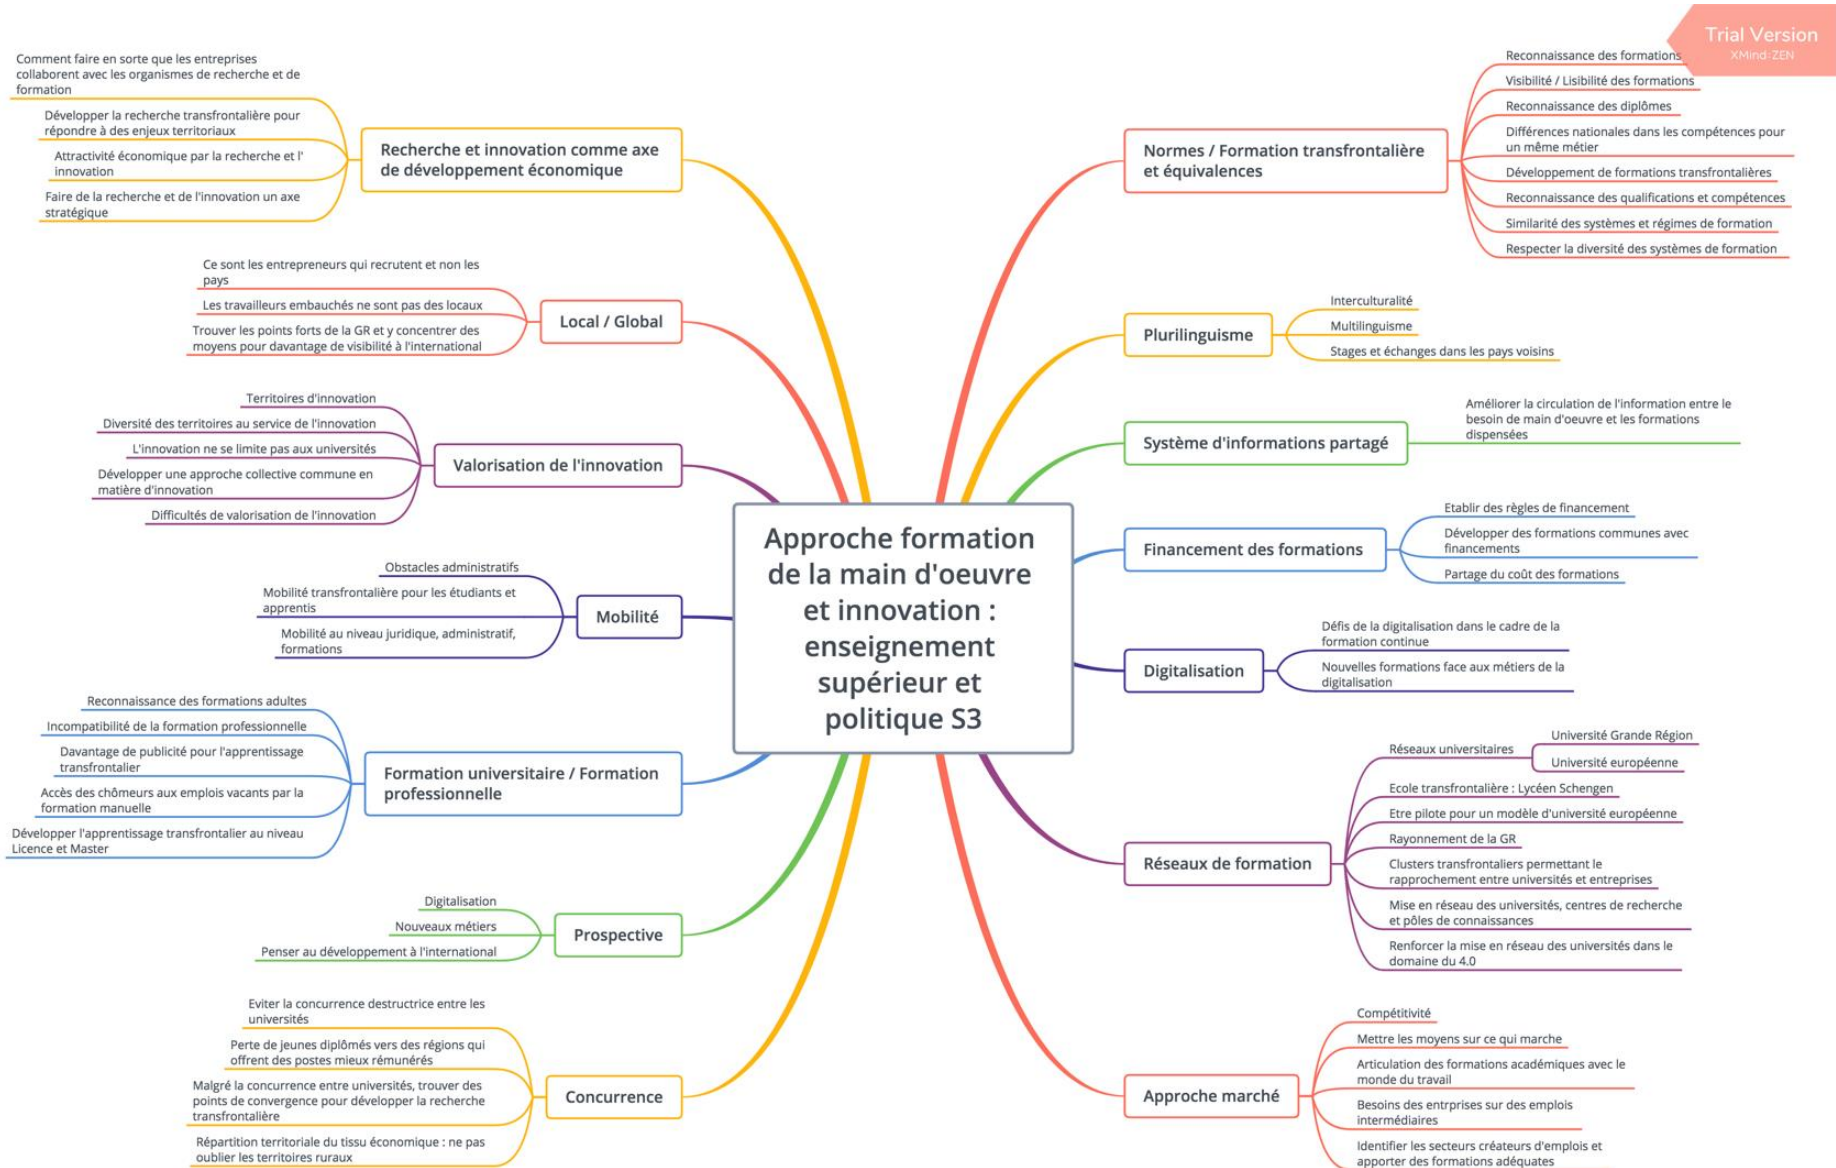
Trial Version
XMind: ZEN

Approche formation de la main d'oeuvre et innovation : enseignement supérieur et politique S3

Recherche et innovation comme axe de développement économique
Comment faire en sorte que les entreprises collaborent avec les organismes de recherche et de formation
Développer la recherche transfrontalière pour répondre à des enjeux territoriaux
Attractivité économique par la recherche et l' innovation
Faire de la recherche et de l'innovation un axe stratégique

Local / Global
Ce sont les entrepreneurs qui recrutent et non les pays
Les travailleurs embauchés ne sont pas des locaux
Trouver les points forts de la GR et y concentrer des moyens pour davantage de visibilité à l'international

Valorisation de l'innovation
Territoires d'innovation
Diversité des territoires au service de l'innovation
L'innovation ne se limite pas aux universités
Développer une approche collective commune en matière d'innovation
Difficultés de valorisation de l'innovation

Mobilité
Obstacles administratifs
Mobilité transfrontalière pour les étudiants et apprentis
Mobilité au niveau juridique, administratif, formations

Formation universitaire / Formation professionnelle
Reconnaissance des formations adultes
Incompatibilité de la formation professionnelle
Davantage de publicité pour l'apprentissage transfrontalier
Accès des chômeurs aux emplois vacants par la formation manuelle
Développer l'apprentissage transfrontalier au niveau Licence et Master

Prospective
Digitalisation
Nouveaux métiers
Penser au développement à l'international

Concurrence
Eviter la concurrence destructrice entre les universités
Perte de jeunes diplômés vers des régions qui offrent des postes mieux rémunérés
Malgré la concurrence entre universités, trouver des points de convergence pour développer la recherche transfrontalière
Répartition territoriale du tissu économique : ne pas oublier les territoires ruraux

Normes / Formation transfrontalière et équivalences
Reconnaissance des formations
Visibilité / Lisibilité des formations
Reconnaissance des diplômes
Différences dans les compétences pour un même métier
Développement de formations transfrontalières
Reconnaissance des qualifications et compétences
Similarité des systèmes et régimes de formation
Respecter la diversité des systèmes de formation

Plurilinguisme
Interculturalité
Multilinguisme
Stages et échanges dans les pays voisins

Système d'informations partagé
Améliorer la circulation de l'information entre le besoin de main d'oeuvre et les formations dispensées

Financement des formations
Etablir des règles de financement
Développer des formations communes avec financements
Partage du coût des formations

Digitalisation
Défis de la digitalisation dans le cadre de la formation continue
Nouvelles formations face aux métiers de la digitalisation

Réseaux de formation
Réseaux universitaires
Université Grande Région
Université européenne
Ecole transfrontalière : Lycéen Schengen
Etre pilote pour un modèle d'université européenne
Rayonnement de la GR
Clusters transfrontaliers permettant le rapprochement entre universités et entreprises
Mise en réseau des universités, centres de recherche et pôles de connaissances
Renforcer la mise en réseau des universités dans le domaine du 4.0

Approche marché
Compétitivité
Mettre les moyens sur ce qui marche
Articulation des formations académiques avec le monde du travail
Besoins des entrprises sur des emplois intermédiaires
Identifier les secteurs créateurs d'emplois et apporter des formations adéquates